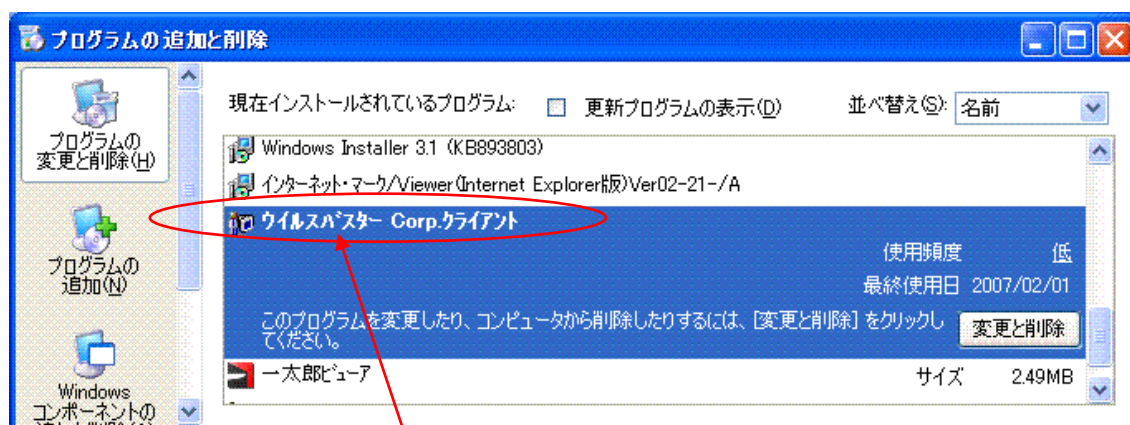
プログラムの追加と削除

プログラムの変更と削除(H)

プログラムの追加(N)

Windows コンポーネントの

現在インストールされているプログラム:

更新プログラムの表示(D)

並べ替え(S): 名前

Windows Installer 3.1 (KB893803)

インターネット・マーク/Viewer(Internet Explorer版)Ver02-21-/A

ウイルスバスター Corp.クライアント

使用頻度 低

最終使用日 2007/02/01

このプログラムを変更したり、コンピュータから削除したりするには、[変更と削除] をクリックしてください。

変更と削除

一太郎ビューア

サイズ 2.49MB